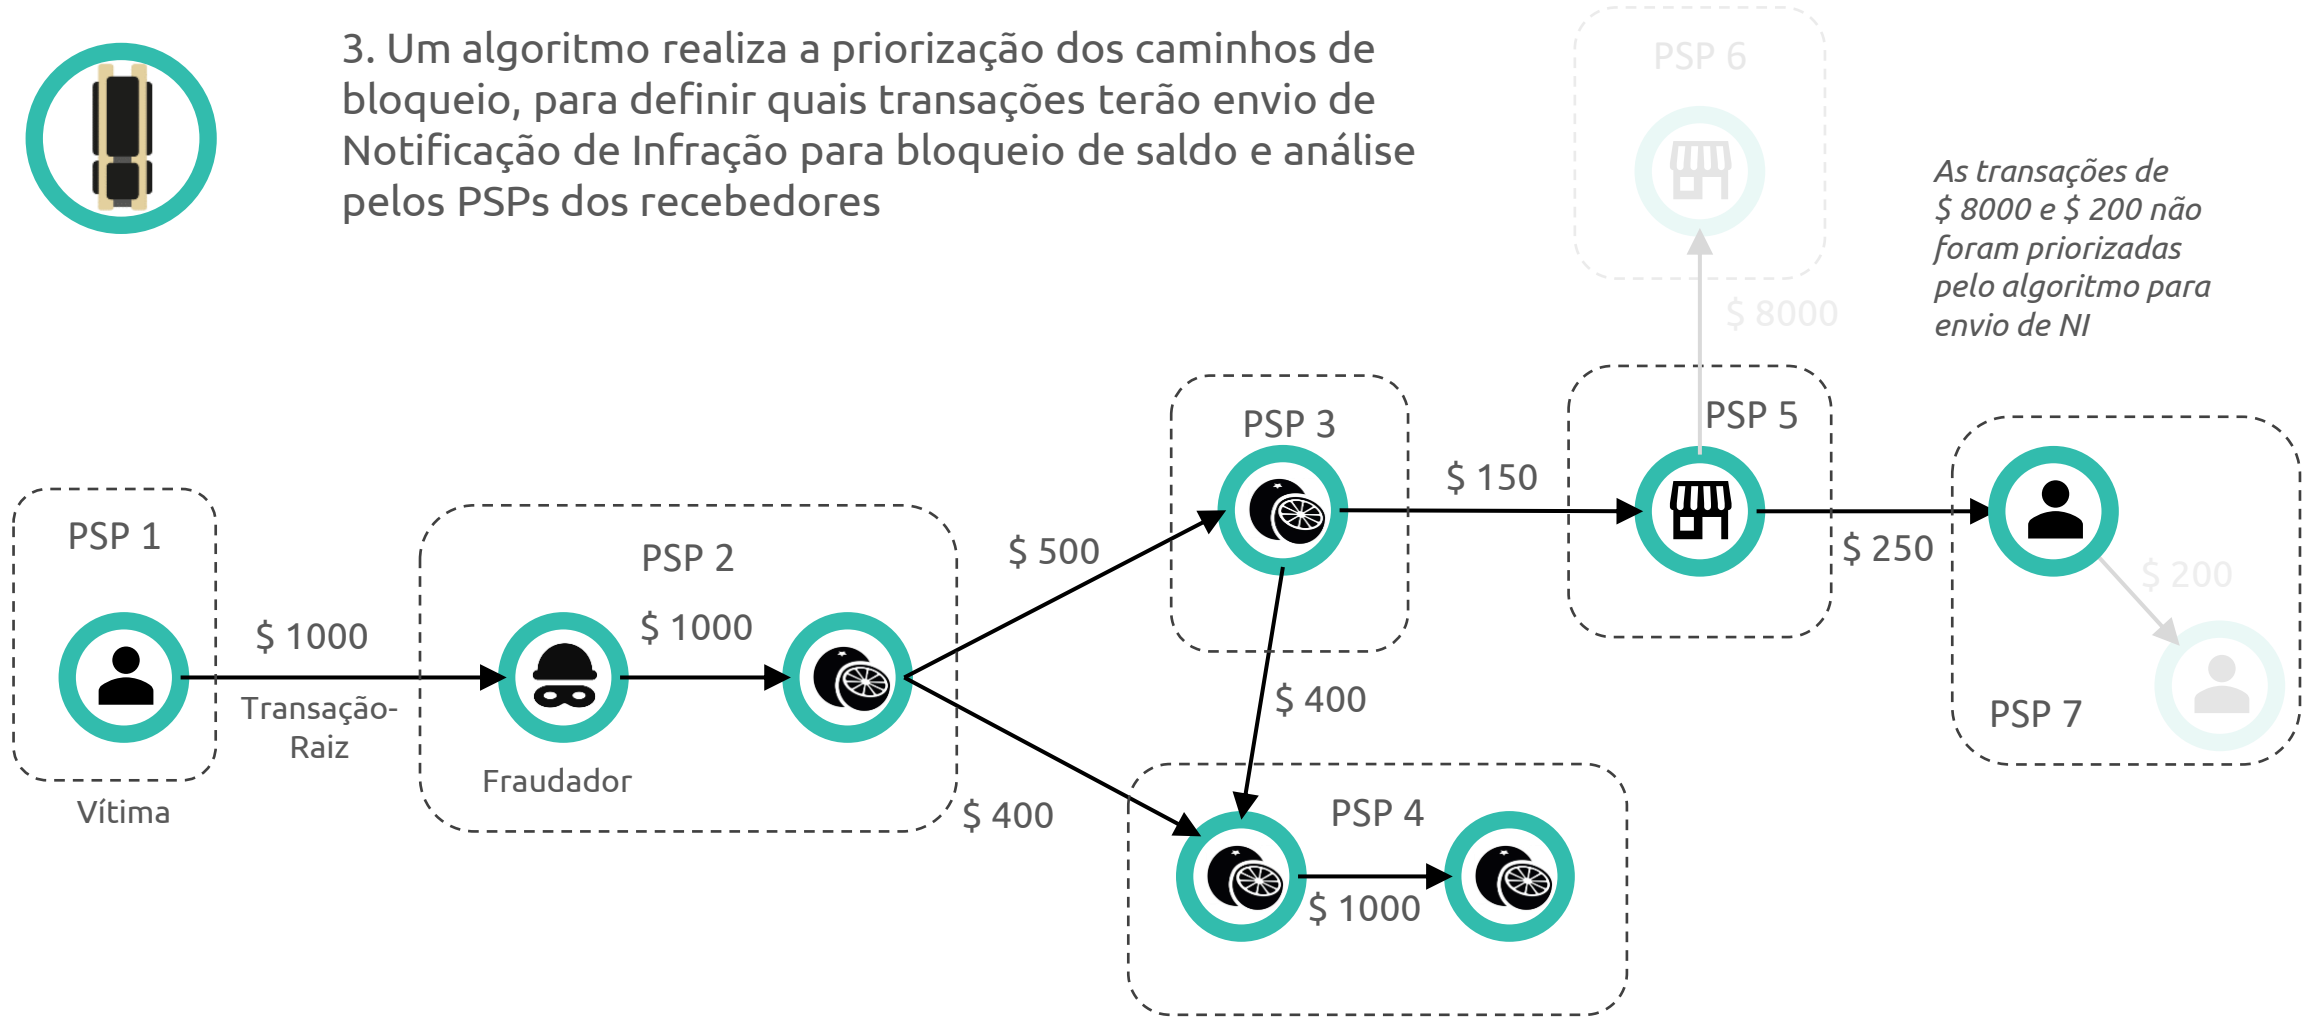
3. Um algoritmo realiza a priorização dos caminhos de bloqueio, para definir quais transações terão envio de Notificação de Infração para bloqueio de saldo e análise pelos PSPs dos recebedores

PSP 6

As transações de $ 8000 e $ 200 não foram priorizadas pelo algoritmo para envio de NI

$ 8000

PSP 3

PSP 5

$ 150

PSP 1

PSP 2

$ 500

$ 250

$ 200

$ 1000

$ 1000

$ 400

PSP 7

Transação-Raiz

Fraudador

Vítima

$ 400

PSP 4

$ 1000